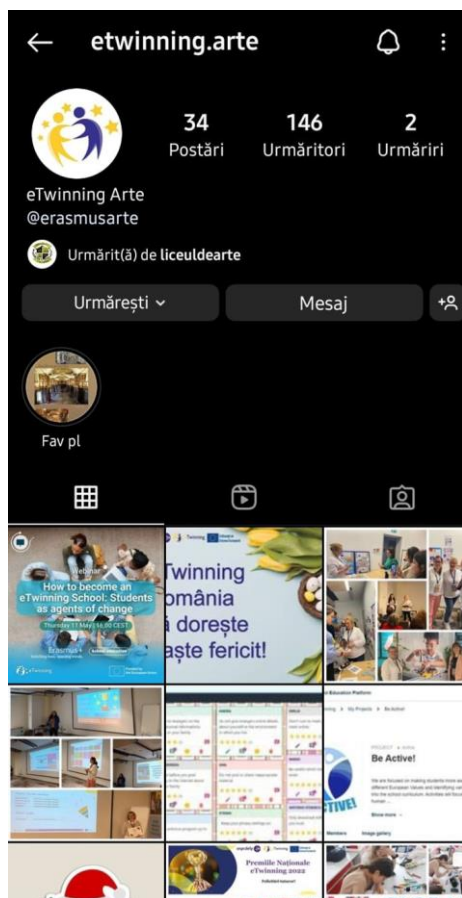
etwinning.arte

34 Postări
146 Urmăritori
2 Urmăriri

eTwinning Arte
@erasmusarte

Urmărit(ă) de liceuldearte

Urmărești
Mesaj

Fav pl

Webinar
How to become an eTwinning School: Students as agents of change
Thursday 11 May | 16.00 CEST
eTwinning

Twinning
omânia
ă dorește
aște fericit!

Be Active!

Premiile Naționale eTwinning 2022